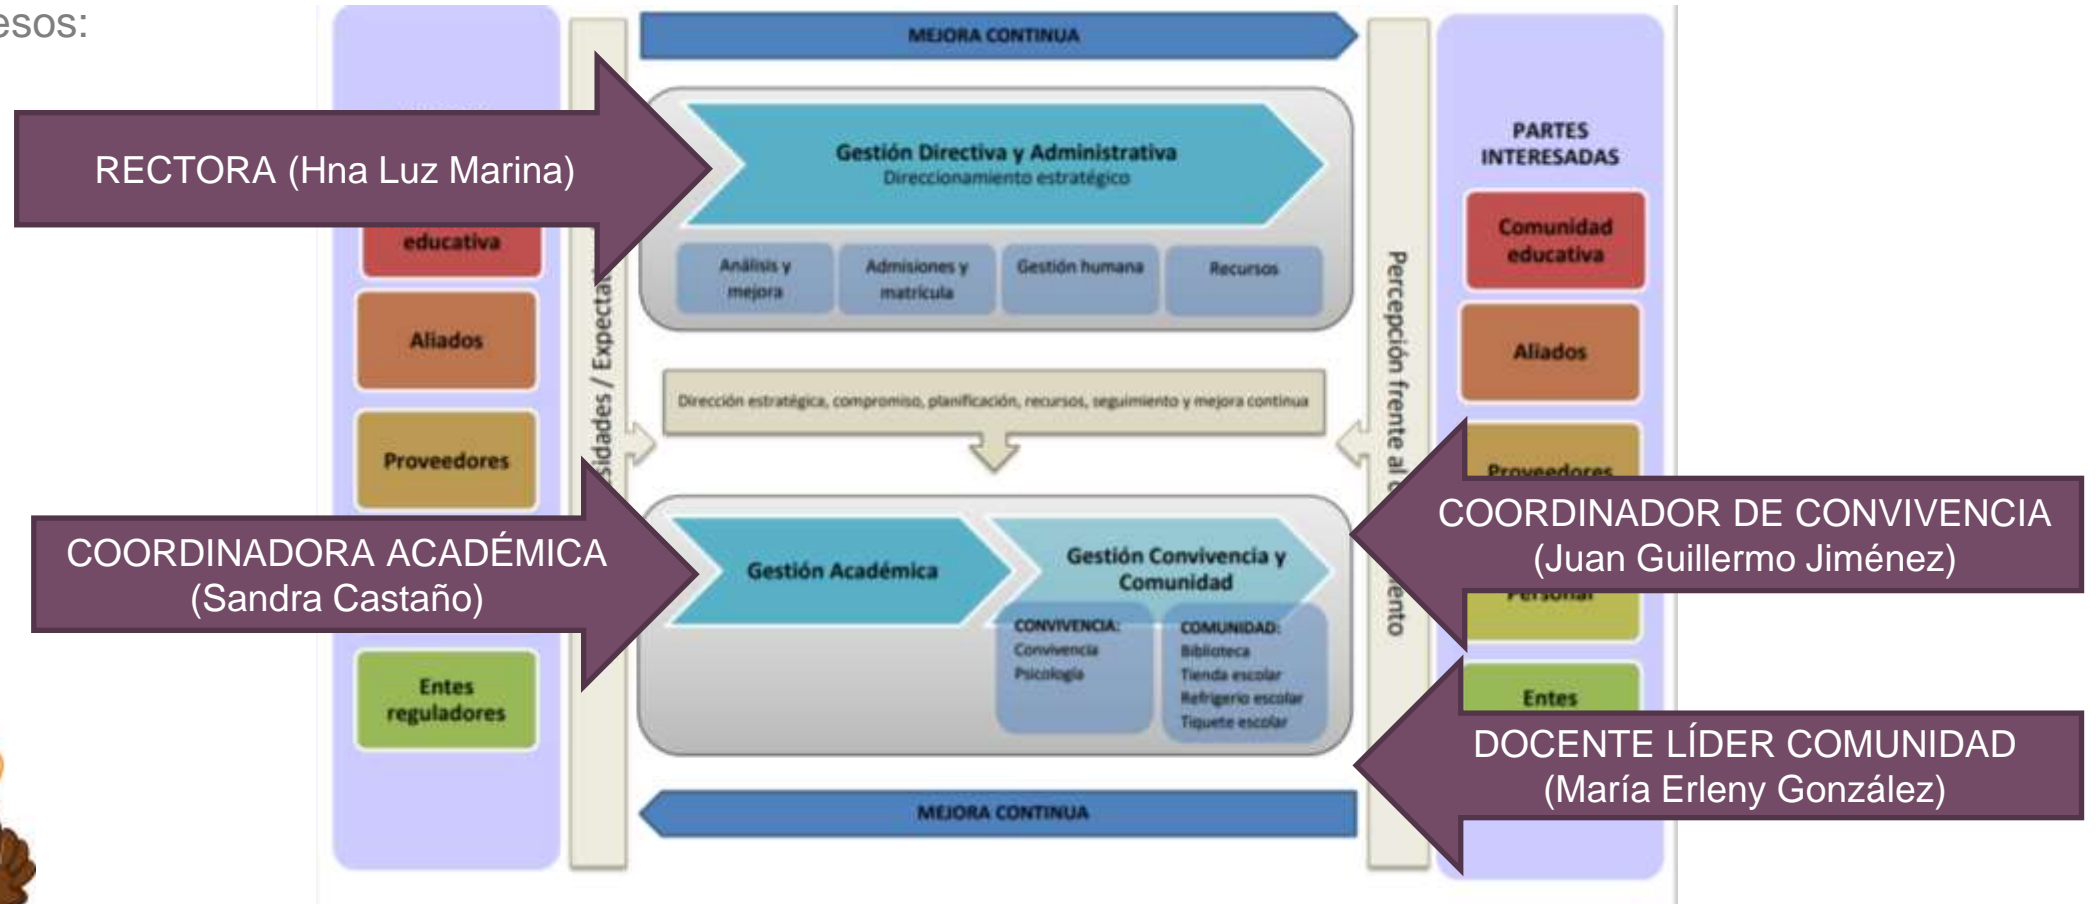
esos:

RECTORA (Hna Luz Marina)

educativa

Aliados

Proveedores

COORDINADORA ACADÉMICA (Sandra Castaño)

Entes reguladores

sidades / Expecta

MEJORA CONTINUA

Gestión Directiva y Administrativa
Direccionamiento estratégico

Análisis y mejora

Admisiones y matrícula

Gestión humana

Recursos

Dirección estratégica, compromiso, planificación, recursos, seguimiento y mejora continua

Gestión Académica

Gestión Convivencia y Comunidad

CONVIVENCIA:
Convivencia
Psicología

COMUNIDAD:
Biblioteca
Tienda escolar
Refrigerio escolar
Tiquete escolar

MEJORA CONTINUA

Percepción frente al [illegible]ento

PARTES INTERESADAS

Comunidad educativa

Aliados

Proveedores

COORDINADOR DE CONVIVENCIA (Juan Guillermo Jiménez)

Personal

Entes

DOCENTE LÍDER COMUNIDAD (María Erleny González)